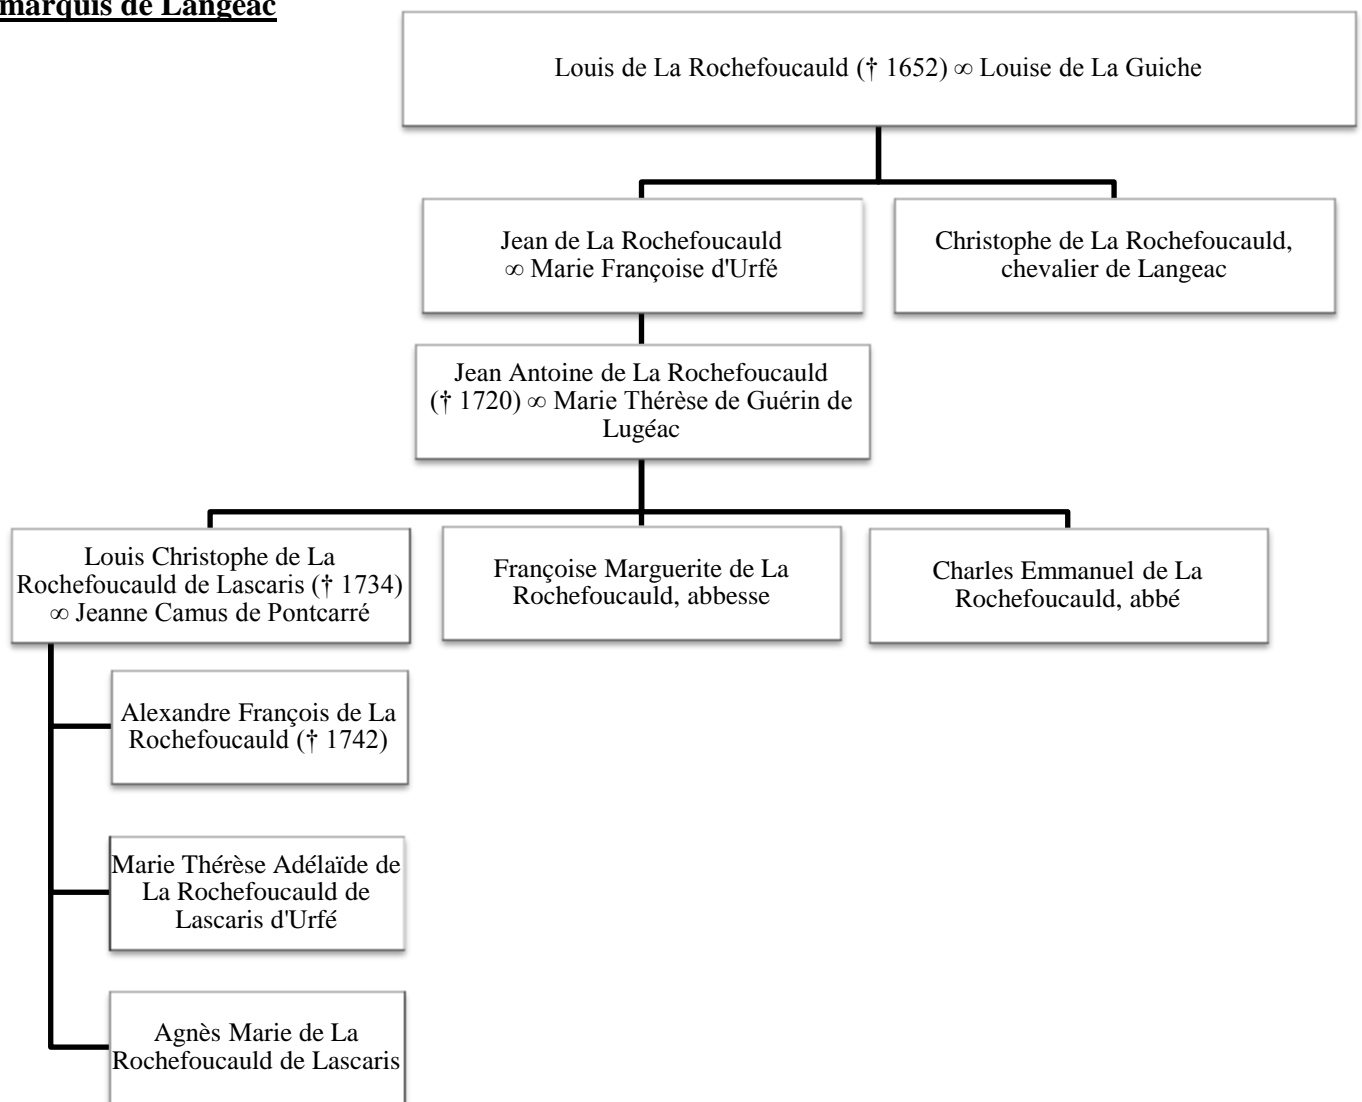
marquis de Langeac

Louis de La Rochefoucauld († 1652) ∞ Louise de La Guiche

Jean de La Rochefoucauld ∞ Marie Françoise d'Urfé

Christophe de La Rochefoucauld, chevalier de Langeac

Jean Antoine de La Rochefoucauld († 1720) ∞ Marie Thérèse de Guérin de Lugéac

Louis Christophe de La Rochefoucauld de Lascaris († 1734) ∞ Jeanne Camus de Pontcarré

Françoise Marguerite de La Rochefoucauld, abbesse

Charles Emmanuel de La Rochefoucauld, abbé

Alexandre François de La Rochefoucauld († 1742)

Marie Thérèse Adélaïde de La Rochefoucauld de Lascaris d'Urfé

Agnès Marie de La Rochefoucauld de Lascaris